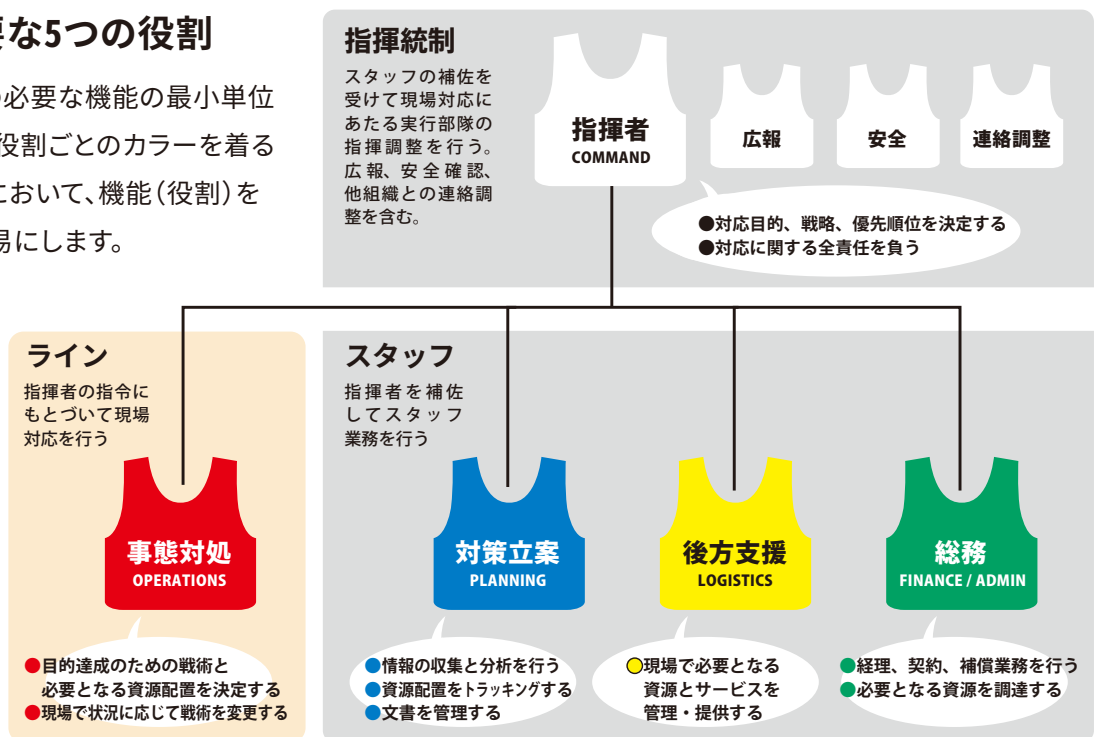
要な5つの役割

必要な機能の最小単位
役割ごとのカラーを着る
において、機能（役割）を
易にします。

指揮統制
スタッフの補佐を受けて現場対応にあたる実行部隊の指揮調整を行う。広報、安全確認、他組織との連絡調整を含む。

指揮者
COMMAND

広報

安全

連絡調整

●対応目的、戦略、優先順位を決定する
●対応に関する全責任を負う

ライン
指揮者の指令にもとづいて現場対応を行う

事態対処
OPERATIONS

●目的達成のための戦術と必要となる資源配置を決定する
●現場で状況に応じて戦術を変更する

スタッフ
指揮者を補佐してスタッフ業務を行う

対策立案
PLANNING

●情報の収集と分析を行う
●資源配置をトラッキングする
●文書を管理する

後方支援
LOGISTICS

○現場で必要となる資源とサービスを管理・提供する

総務
FINANCE / ADMIN

●経理、契約、補償業務を行う
●必要となる資源を調達する